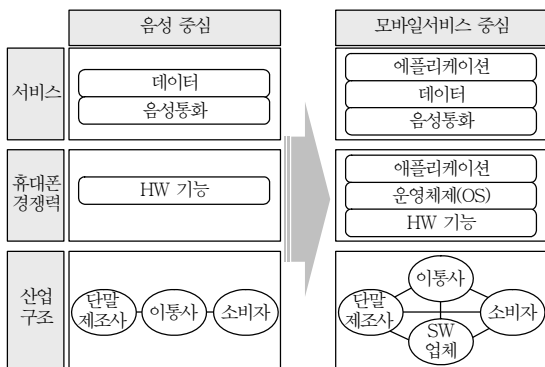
| | 음성 중심 | 모바일서비스 중심 |
|---|---|---|
| 서비스 | 데이터<br>음성통화 | 애플리케이션<br>데이터<br>음성통화 |
| 휴대폰 경쟁력 | HW 기능 | 애플리케이션<br>운영체제(OS)<br>HW 기능 |
| 산업 구조 | 단말 제조사<br>이통사<br>소비자 | 이통사<br>단말 제조사<br>소비자<br>SW 업체 |